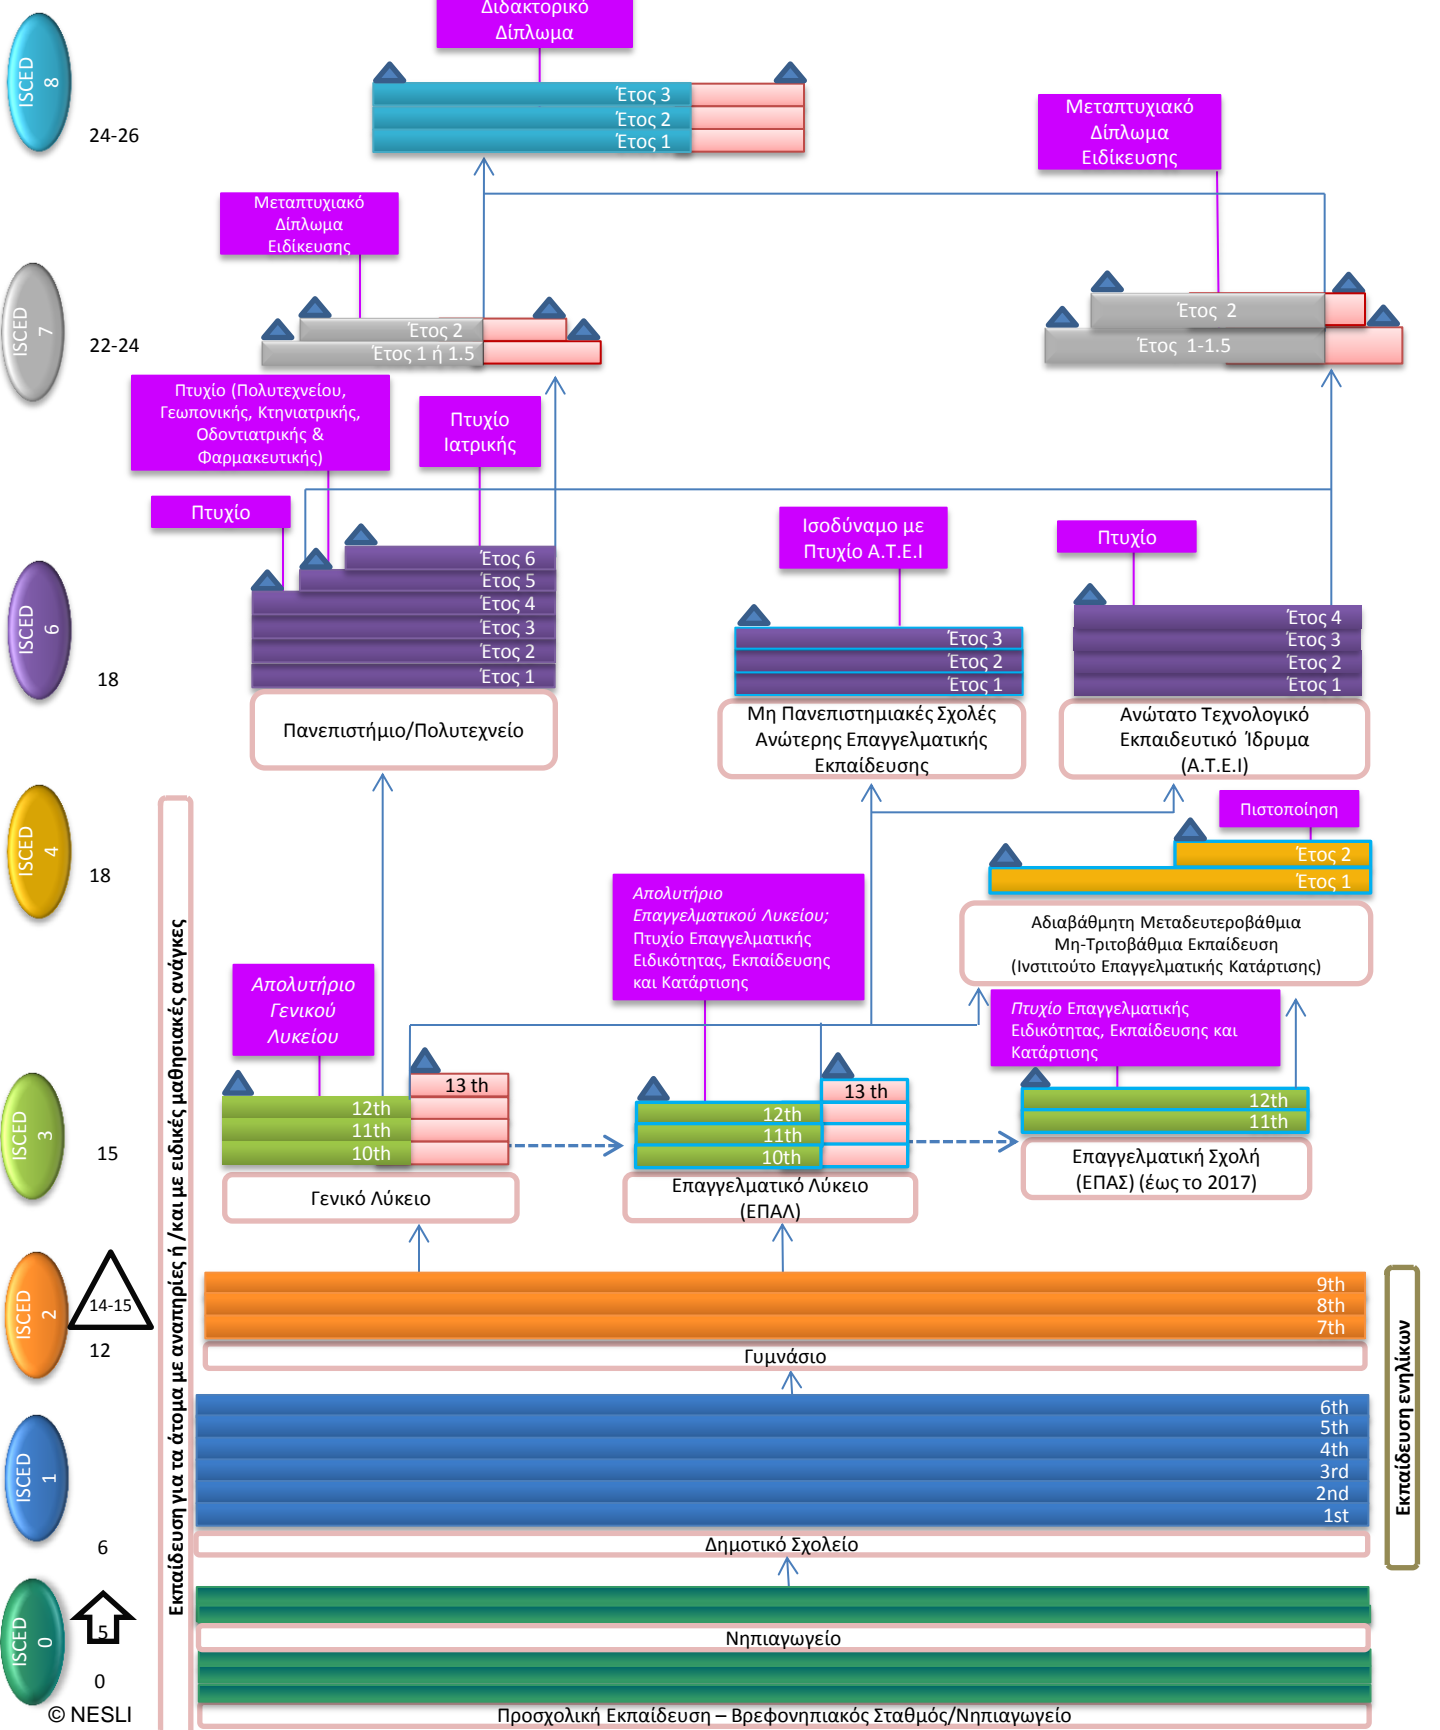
Διδακτορικό Δίπλωμα

ISCED 8

24-26

Έτος 3
Έτος 2
Έτος 1

Μεταπτυχιακό Δίπλωμα Ειδίκευσης

Μεταπτυχιακό Δίπλωμα Ειδίκευσης

ISCED 7

22-24

Έτος 2
Έτος 1 ή 1.5

Έτος 2
Έτος 1-1.5

Πτυχίο (Πολυτεχνείου, Γεωπονικής, Κτηνιατρικής, Οδοντιατρικής & Φαρμακευτικής)

Πτυχίο Ιατρικής

Πτυχίο

Ισοδύναμο με Πτυχίο Α.Τ.Ε.Ι

Πτυχίο

ISCED 6

18

Έτος 6
Έτος 5
Έτος 4
Έτος 3
Έτος 2
Έτος 1

Πανεπιστήμιο/Πολυτεχνείο

Έτος 3
Έτος 2
Έτος 1

Μη Πανεπιστημιακές Σχολές Ανώτερης Επαγγελματικής Εκπαίδευσης

Έτος 4
Έτος 3
Έτος 2
Έτος 1

Ανώτατο Τεχνολογικό Εκπαιδευτικό Ίδρυμα (Α.Τ.Ε.Ι)

ISCED 4

18

Πιστοποίηση

Έτος 2
Έτος 1

Αδιαβάθμητη Μεταδευτεροβάθμια Μη-Τριτοβάθμια Εκπαίδευση (Ινστιτούτο Επαγγελματικής Κατάρτισης)

Απολυτήριο Επαγγελματικού Λυκείου; Πτυχίο Επαγγελματικής Ειδικότητας, Εκπαίδευσης και Κατάρτισης

Απολυτήριο Γενικού Λυκείου

Πτυχίο Επαγγελματικής Ειδικότητας, Εκπαίδευσης και Κατάρτισης

ISCED 3

15

13 th
12th
11th
10th

Γενικό Λύκειο

13 th
12th
11th
10th

Επαγγελματικό Λύκειο (ΕΠΑΛ)

12th
11th

Επαγγελματική Σχολή (ΕΠΑΣ) (έως το 2017)

ISCED 2

14-15

12

9th
8th
7th

Γυμνάσιο

ISCED 1

6

6th
5th
4th
3rd
2nd
1st

Δημοτικό Σχολείο

ISCED 0

5

0

Νηπιαγωγείο

Προσχολική Εκπαίδευση – Βρεφονηπιακός Σταθμός/Νηπιαγωγείο

Εκπαίδευση για τα άτομα με αναπηρίες ή /και με ειδικές μαθησιακές ανάγκες

Εκπαίδευση ενηλίκων

© NESLI